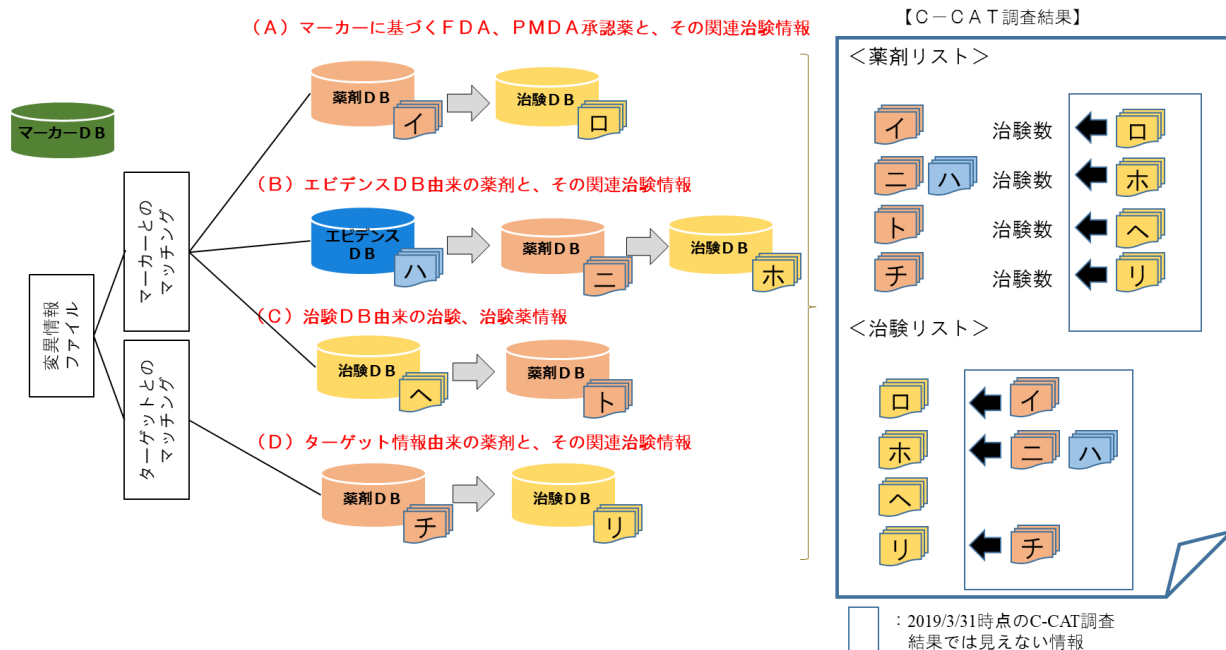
マーカーDB

変異情報ファイル

マーカーとのマッチング

ターゲットとのマッチング

（A）マーカーに基づくFDA、PMDA承認薬と、その関連治験情報

薬剤DB

イ

治験DB

ロ

（B）エビデンスDB由来の薬剤と、その関連治験情報

エビデンスDB

ハ

薬剤DB

ニ

治験DB

ホ

（C）治験DB由来の治験、治験薬情報

治験DB

ヘ

薬剤DB

ト

（D）ターゲット情報由来の薬剤と、その関連治験情報

薬剤DB

チ

治験DB

リ

【C－CAT調査結果】

＜薬剤リスト＞

イ 治験数 ロ

ニ ハ 治験数 ホ

ト 治験数 ヘ

チ 治験数 リ

＜治験リスト＞

ロ イ

ホ ニ ハ

ヘ

リ チ

：2019/3/31時点のC-CAT調査結果では見えない情報